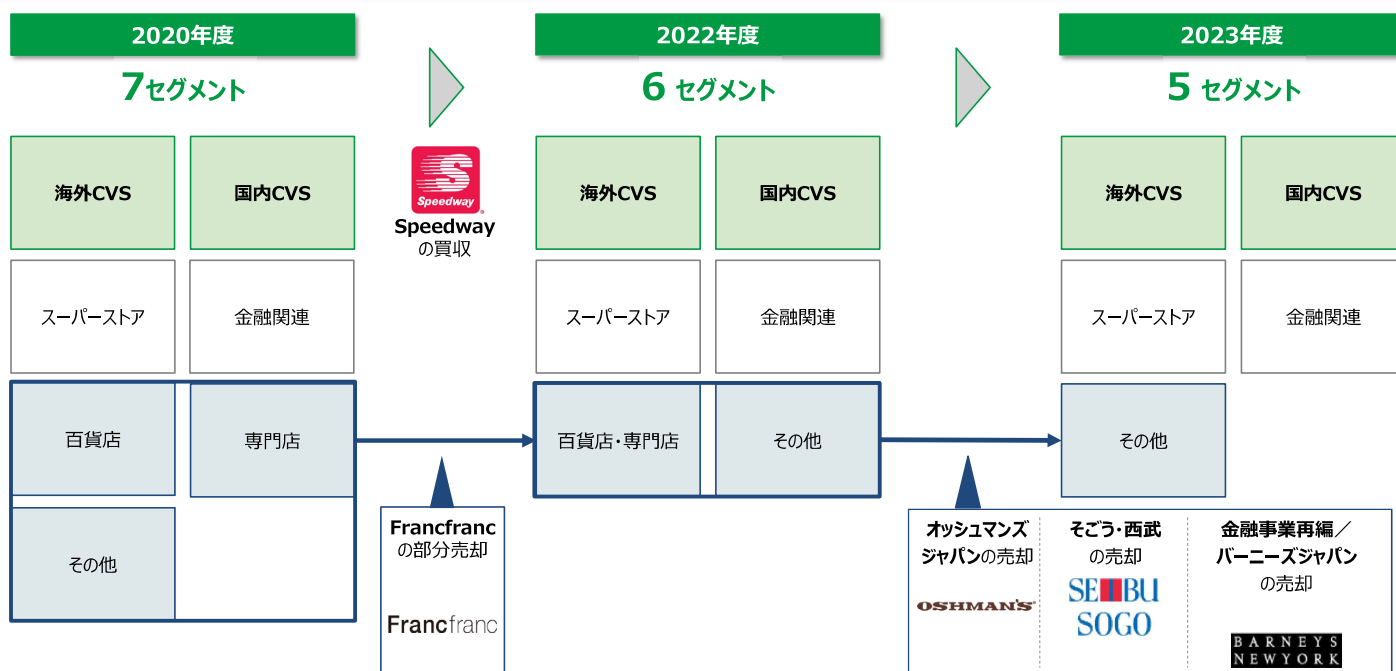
2020年度

7セグメント

海外CVS

国内CVS

スーパーストア

金融関連

百貨店

専門店

その他

Speedway

Speedway
の買収

Francfranc
の部分売却

Francfranc

2022年度

6 セグメント

海外CVS

国内CVS

スーパーストア

金融関連

百貨店・専門店

その他

2023年度

5 セグメント

海外CVS

国内CVS

スーパーストア

金融関連

その他

オッシュマンズ
ジャパンの売却

OSHMAN'S

そごう・西武
の売却

SEIBU
SOGO

金融事業再編／
バーニーズジャパン
の売却

BARNEYS
NEWYORK